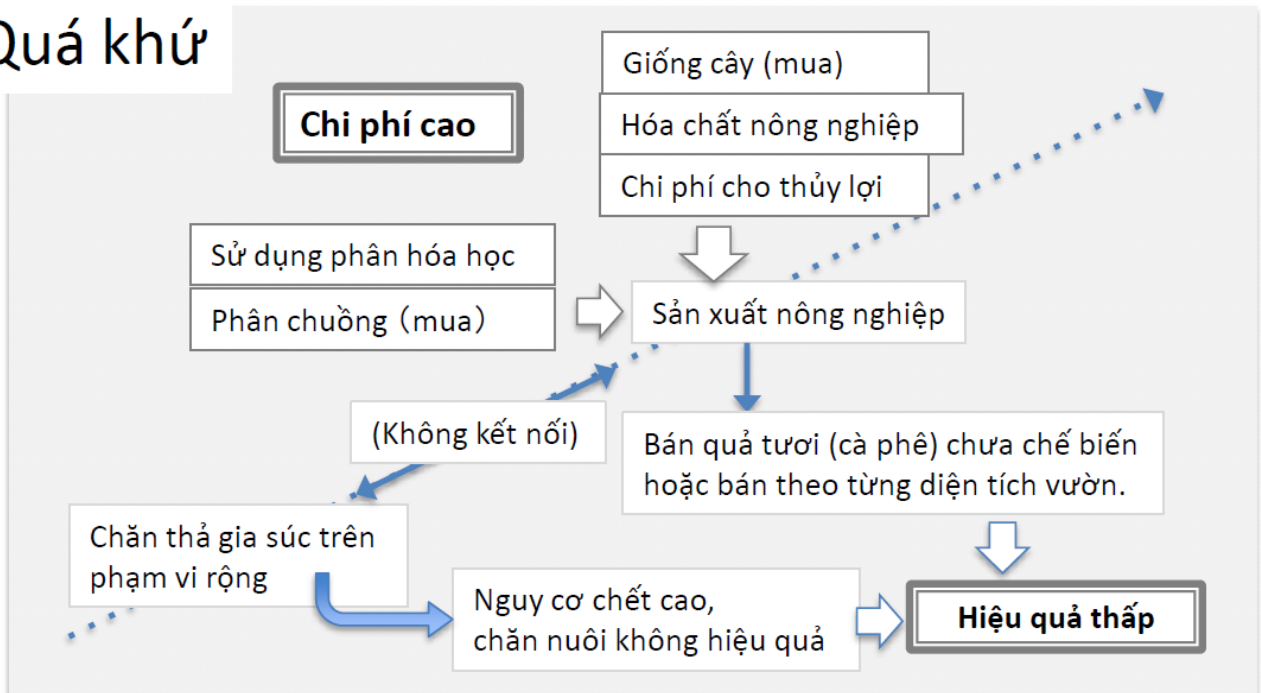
Quá khứ

Chi phí cao

Giống cây (mua)

Hóa chất nông nghiệp

Chi phí cho thủy lợi

Sử dụng phân hóa học

Phân chuồng（mua）

Sản xuất nông nghiệp

(Không kết nối)

Bán quả tươi (cà phê) chưa chế biến hoặc bán theo từng diện tích vườn.

Chăn thả gia súc trên phạm vi rộng

Nguy cơ chết cao, chăn nuôi không hiệu quả

Hiệu quả thấp